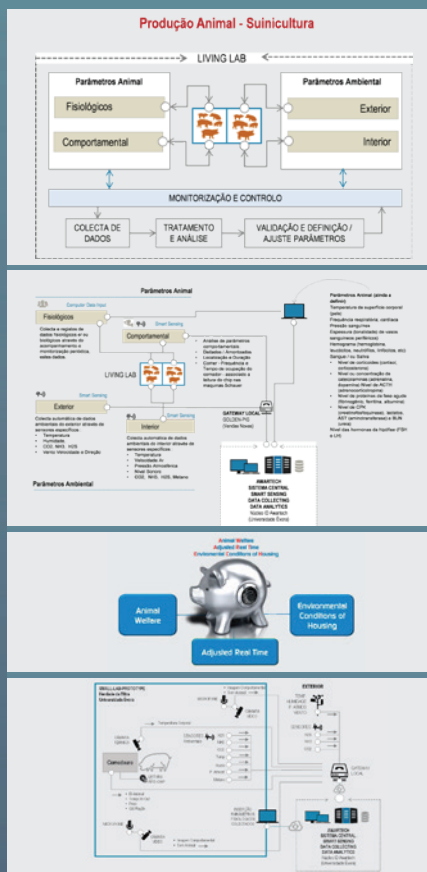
Produção Animal - Suinicultura

LIVING LAB

Parâmetros Animal

Fisiológicos

Comportamental

Parâmetros Ambiental

Exterior

Interior

MONITORIZAÇÃO E CONTROLO

COLECTA DE DADOS

TRATAMENTO E ANÁLISE

VALIDAÇÃO E DEFINIÇÃO / AJUSTE PARÂMETROS

Parâmetros Animal

Computer Data Input

Fisiológicos

Colecta e registos de dados fisiológicos e ou biológicos através do acompanhamento e monitorização periódica, estes dados

Smart Sensing

Comportamental

Análise de parâmetros comportamentais:
- Batedas - Amontoados
- Localização e Ocupação
- Comer - Frequência e Tempo de ocupação do comedor - associado a leitura de chip nas maquinas Schauer

LIVING LAB

Small Sensing

Exterior

Colecta automática de dados ambientais do exterior através de sensores específicos:
- Temperatura
- Humidade
- CO2, NH3, H2S
- Vento: Velocidade e Direção

Smart Sensing

Interior

Colecta automática de dados ambientais do interior através de sensores específicos:
- Temperatura
- Velocidade Ar
- Pressão Atmosférica
- Nível Sonoro
- CO2, NH3, H2S, Metano

Parâmetros Ambiental

GATEWAY LOCAL
GOLDEN PIG
(Vendas Novas)

AMARTECH
SISTEMA CENTRAL
SMART SENSING
DATA COLLECTING
DATA ANALYTICS
Núcleo E-Aleentech
(Universidade Évora)

Parâmetros Animal (ainda a definir)
Temperatura da superfície corporal (pele)
Frequência respiratória, cardíaca
Pressão sanguínea
Espessura (condutância de vasos sanguíneos periféricos)
Hemograma (hemoglobina, leucócitos, neutrófilos, linfócitos, etc)
Sangue / ou Saliva
- Nível de corticoides (cortisol, corticosterona)
- Nível ou concentração de catecolaminas (adrenalina, dopamina) Nível de ACTH (adrenocorticotropina)
- Nível de proteínas da fase aguda (fibrinogénio, ferritina, albumina)
- Nível de CPK (creatinofosfoquinase), lactatos, AST (aminotransferase) e BUN (ureia)
Nível das hormonas da hipófise (FSH e LH)

Animal Welfare
Adjusted Real Time
Environmental Conditions of Housing

Animal Welfare

Environmental Conditions of Housing

Adjusted Real Time

SMALL LAB PROTOTIPO
Herdade da Mitra
Universidade Évora

Comedouro

EXTERIOR

GATEWAY LOCAL

AMARTECH
SISTEMA CENTRAL
SMART SENSING
DATA COLLECTING
DATA ANALYTICS
Núcleo E-Aleentech
(Universidade Évora)